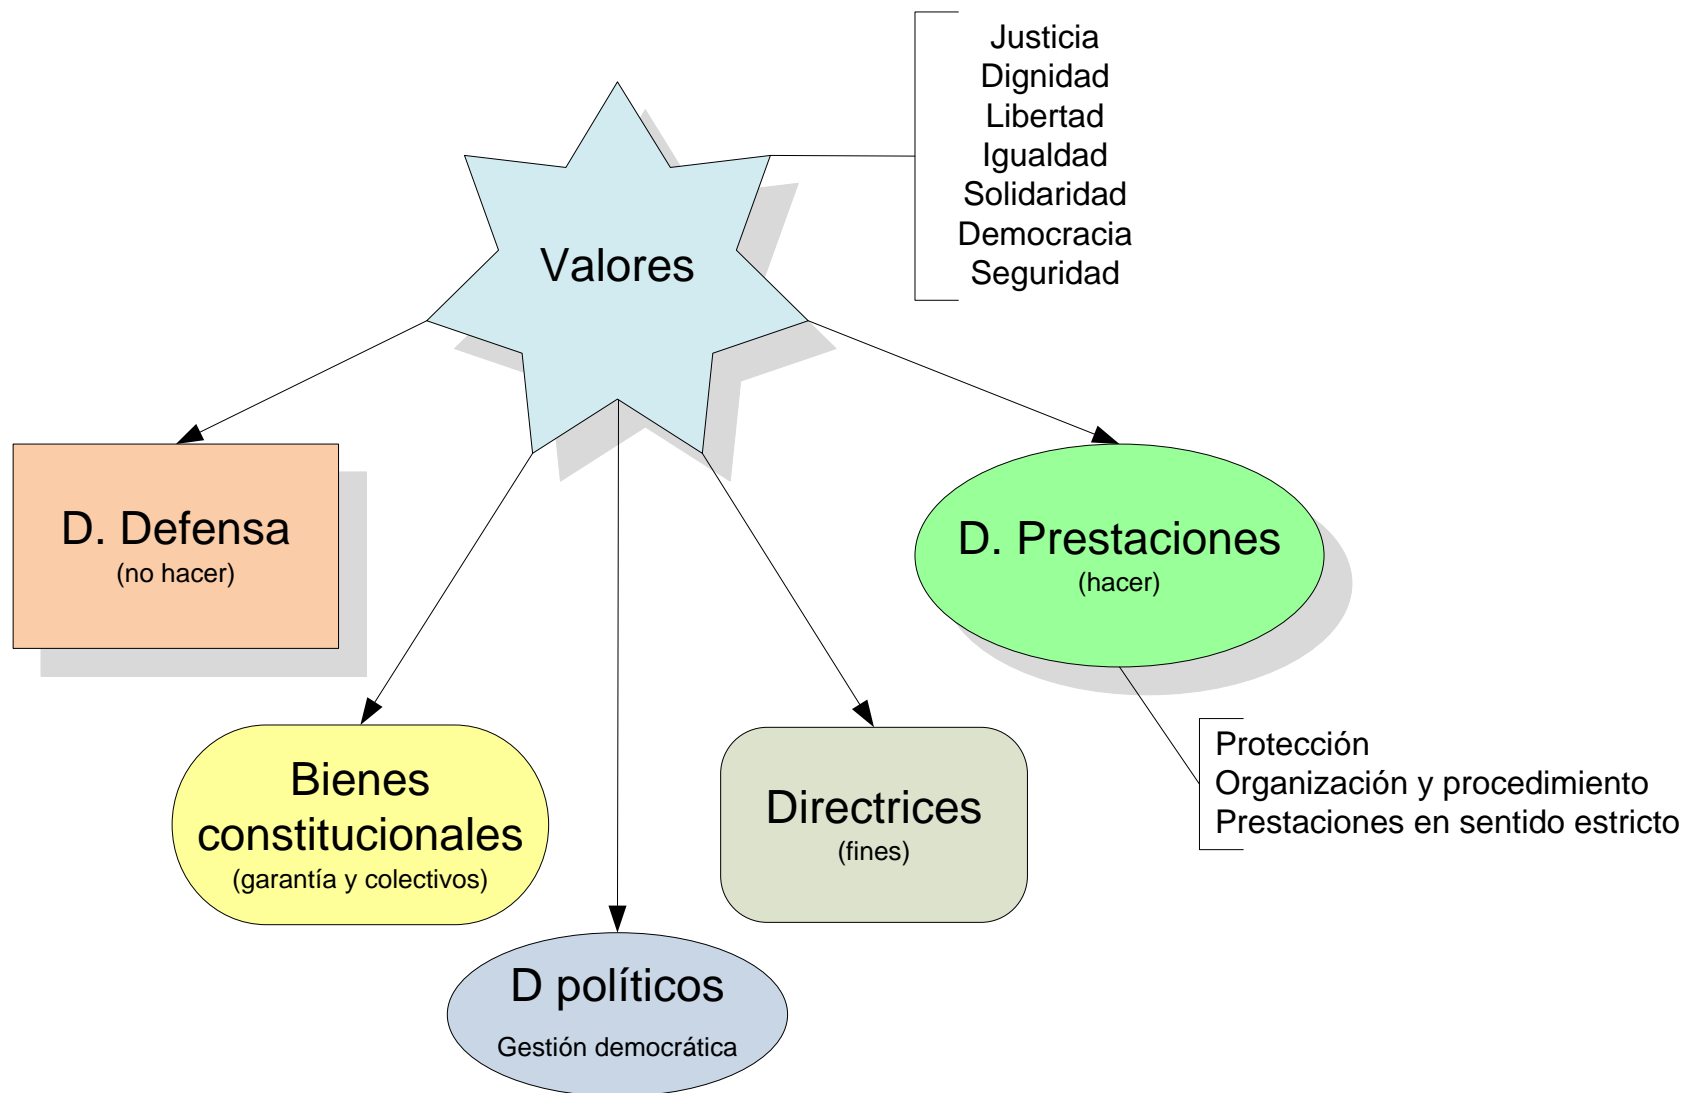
Justicia
Dignidad
Libertad
Igualdad
Solidaridad
Democracia
Seguridad

Valores

D. Defensa
(no hacer)

D. Prestaciones
(hacer)

Protección
Organización y procedimiento
Prestaciones en sentido estricto

Bienes constitucionales
(garantía y colectivos)

Directrices
(fines)

D políticos
Gestión democrática